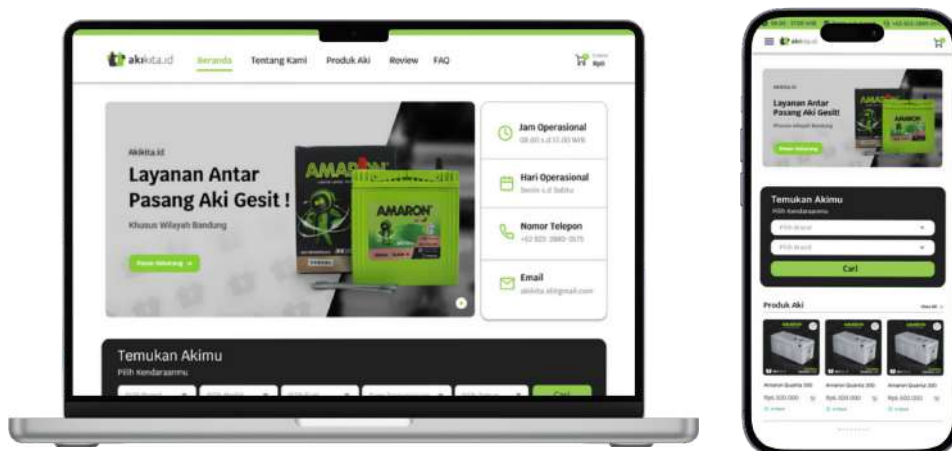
akikita.id Beranda Tentang Kami Produk Aki Review FAQ

Rp0

Akikita.id

Layanan Antar Pasang Aki Gesit !

Khusus Wilayah Bandung

Pesan Sekarang

AMARON

AMARON

Jam Operasional
08.00 s.d 21.00 WIB

Hari Operasional
Senin s.d Sabtu

Nomor Telepon
+62 823 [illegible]

Email
akikita.id@gmail.com

Temukan Akimu
Pilih Kendaraanmu

Cari

akikita.id

Akikita.id

Layanan Antar Pasang Aki Gesit!

Khusus Wilayah Bandung

Pesan Sekarang

AMARON

Temukan Akimu
Pilih Kendaraanmu

Pilih Brand

Pilih Brand

Cari

Produk Aki

View All

Amaron Quanta 300

Rp4.500.000

Amaron Quanta 300

Rp4.500.000

Amaron Quanta 300

Rp4.500.000